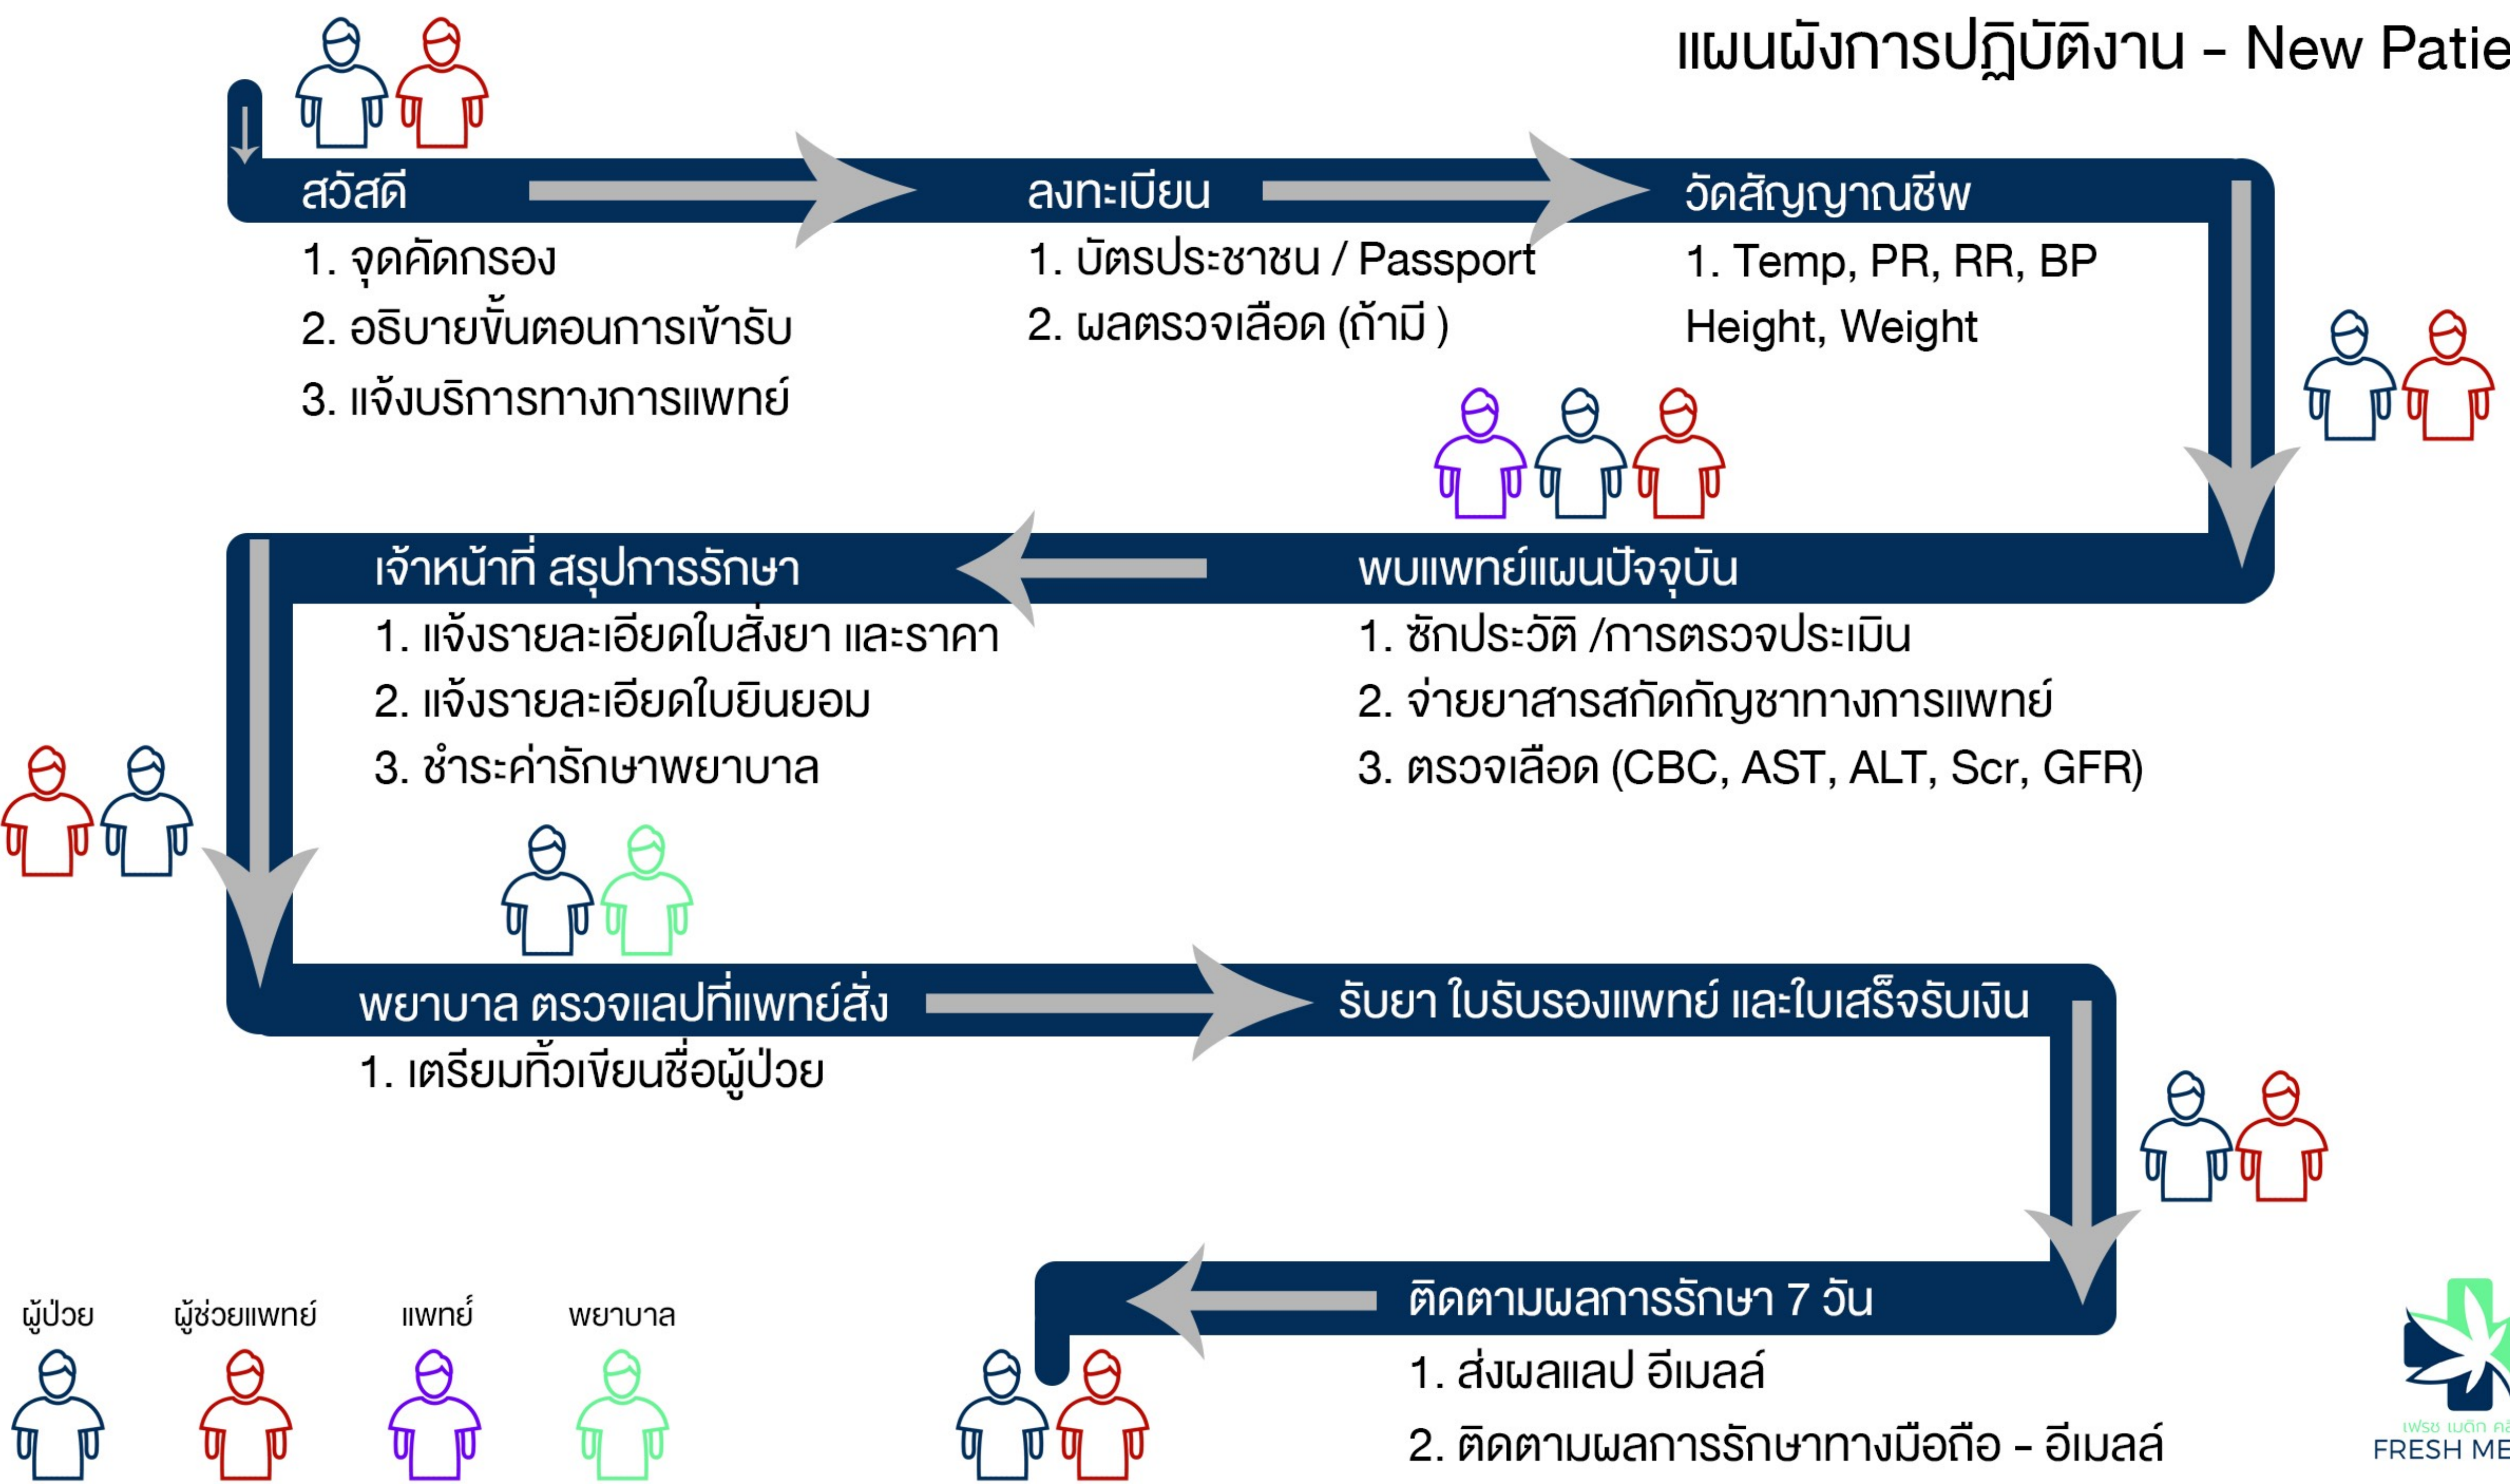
แผนผังการปฏิบัติงาน - New Patie

สวัสดี
1. จุดคัดกรอง
2. อธิบายขั้นตอนการเข้ารับ
3. แจ้งบริการทางการแพทย์

ลงทะเบียน
1. บัตรประชาชน / Passport
2. ผลตรวจเลือด (ถ้ามี )

วัดสัญญาณชีพ
1. Temp, PR, RR, BP Height, Weight

พบแพทย์แผนปัจจุบัน
1. ซักประวัติ /การตรวจประเมิน
2. จ่ายยาสารสกัดกัญชาทางการแพทย์
3. ตรวจเลือด (CBC, AST, ALT, Scr, GFR)

เจ้าหน้าที่ สรุปการรักษา
1. แจ้งรายละเอียดใบสั่งยา และราคา
2. แจ้งรายละเอียดใบยินยอม
3. ชำระค่ารักษาพยาบาล

พยาบาล ตรวจแลปที่แพทย์สั่ง
1. เตรียมทิ้วเขียนชื่อผู้ป่วย

รับยา ใบรับรองแพทย์ และใบเสร็จรับเงิน

ติดตามผลการรักษา 7 วัน
1. ส่งผลแลป อีเมลล์
2. ติดตามผลการรักษาทางมือถือ - อีเมลล์

ผู้ป่วย
ผู้ช่วยแพทย์
แพทย์
พยาบาล

เฟรช เมดิก คลิ
FRESH ME